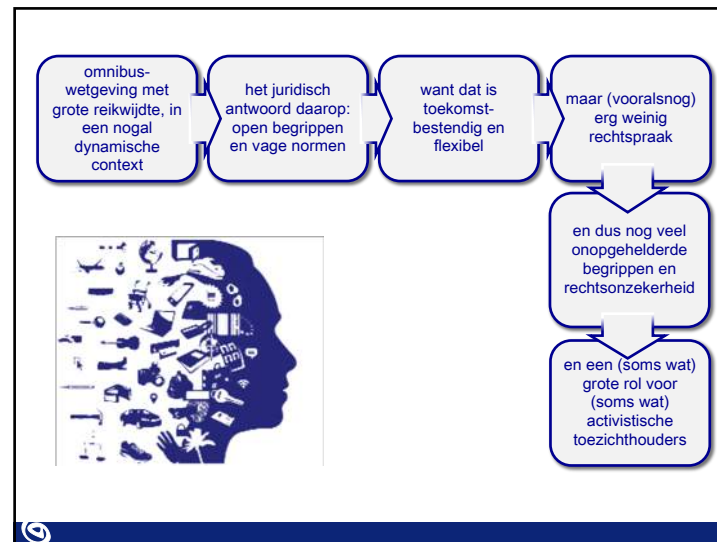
omnibus-wetgeving met grote reikwijdte, in een nogal dynamische context

het juridisch antwoord daarop: open begrippen en vage normen

want dat is toekomst-bestendig en flexibel

maar (vooralsnog) erg weinig rechtspraak

en dus nog veel onopgehelderde begrippen en rechtsonzekerheid

en een (soms wat) grote rol voor (soms wat) activistische toezichthouders